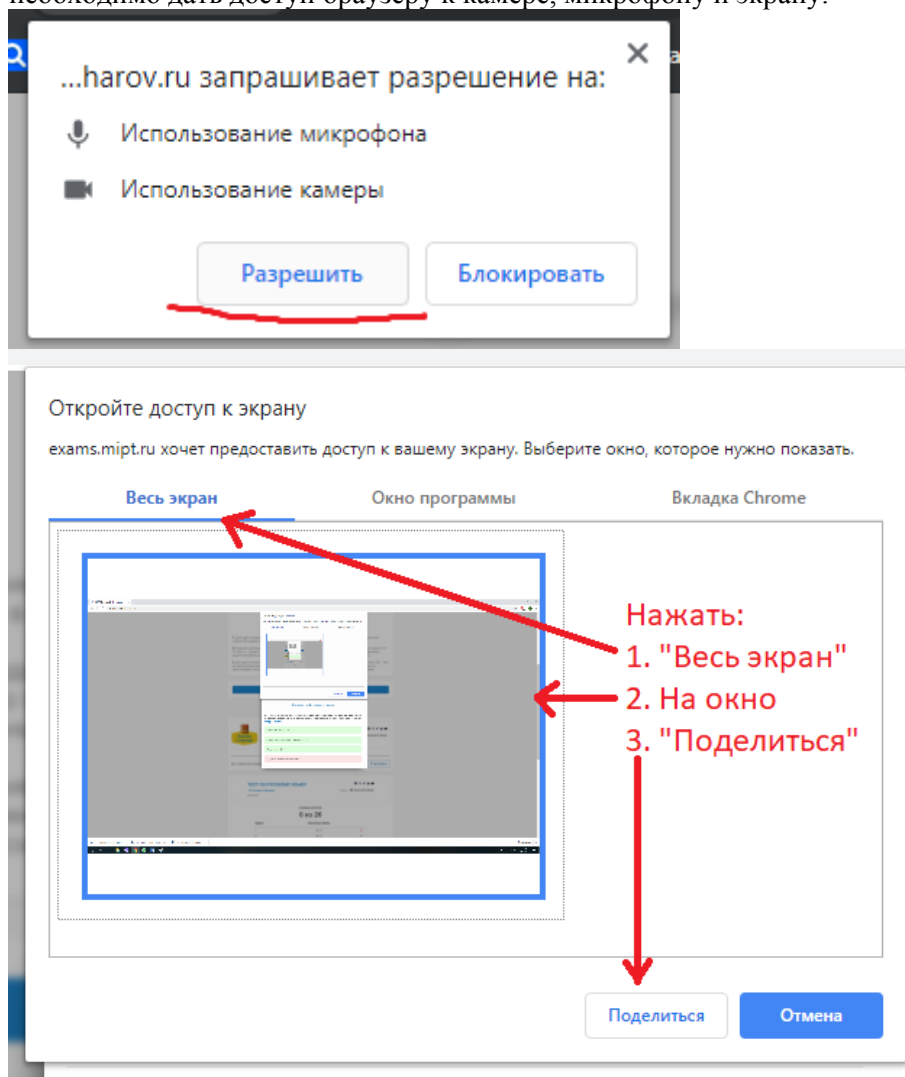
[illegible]

...harov.ru запрашивает разрешение на:

Использование микрофона

Использование камеры

Разрешить

Блокировать

Откройте доступ к экрану

exams.mipt.ru хочет предоставить доступ к вашему экрану. Выберите окно, которое нужно показать.

Весь экран

Окно программы

Вкладка Chrome

Нажать:
1. "Весь экран"
2. На окно
3. "Поделиться"

Поделиться

Отмена